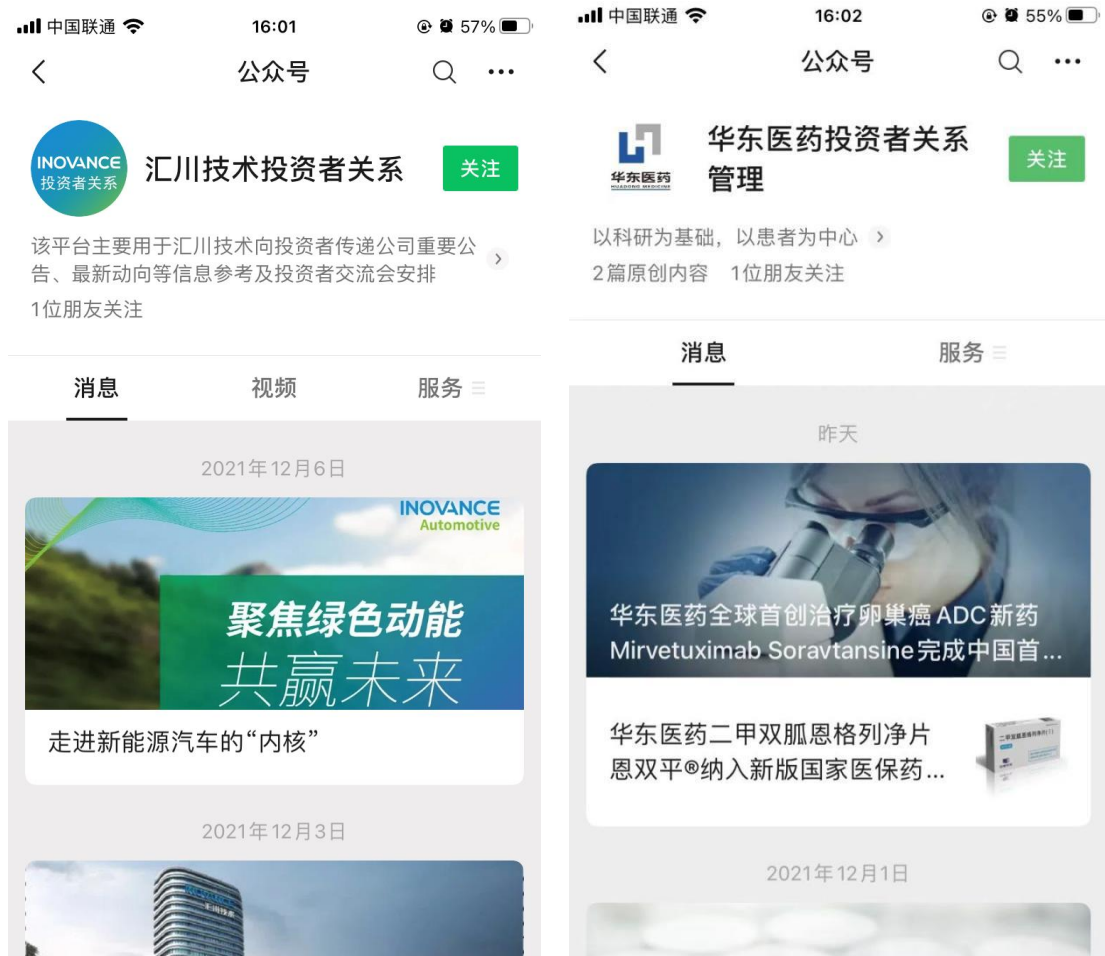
中国联通 16:01 57%

公众号

INOVANCE 投资者关系

汇川技术投资者关系

关注

该平台主要用于汇川技术向投资者传递公司重要公告、最新动向等信息参考及投资者交流会安排

1位朋友关注

消息 视频 服务

2021年12月6日

INOVANCE Automotive

聚焦绿色动能 共赢未来

走进新能源汽车的“内核”

2021年12月3日

中国联通 16:02 55%

公众号

华东医药

华东医药投资者关系管理

关注

以科研为基础，以患者为中心

2篇原创内容 1位朋友关注

消息 服务

昨天

华东医药全球首创治疗卵巢癌ADC新药Mirvetuximab Soravtansine完成中国首...

华东医药二甲双胍恩格列净片恩双平®纳入新版国家医保药...

2021年12月1日